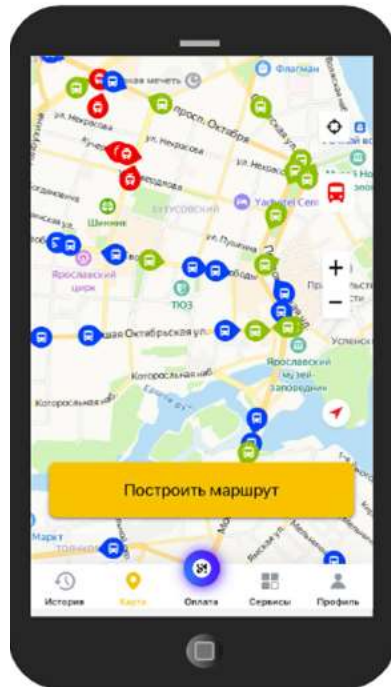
Флагман
ская мечеть
просп. Октября
ул. Некрасова
ул. Некрасова
ул. Некрасова
Чкалова
Шинник
БУТУСОВСКИЙ
Yandex Cen
ул. Пушкина
Ярославский цирк
ТЮЗ
кая Октябрьская ул.
Успенск
Котросльная наб.
Ярославский музей-заповедник
Которосльная наб.
Построить маршрут
Маркт
История
Карта
Оплата
Сервисы
Профиль